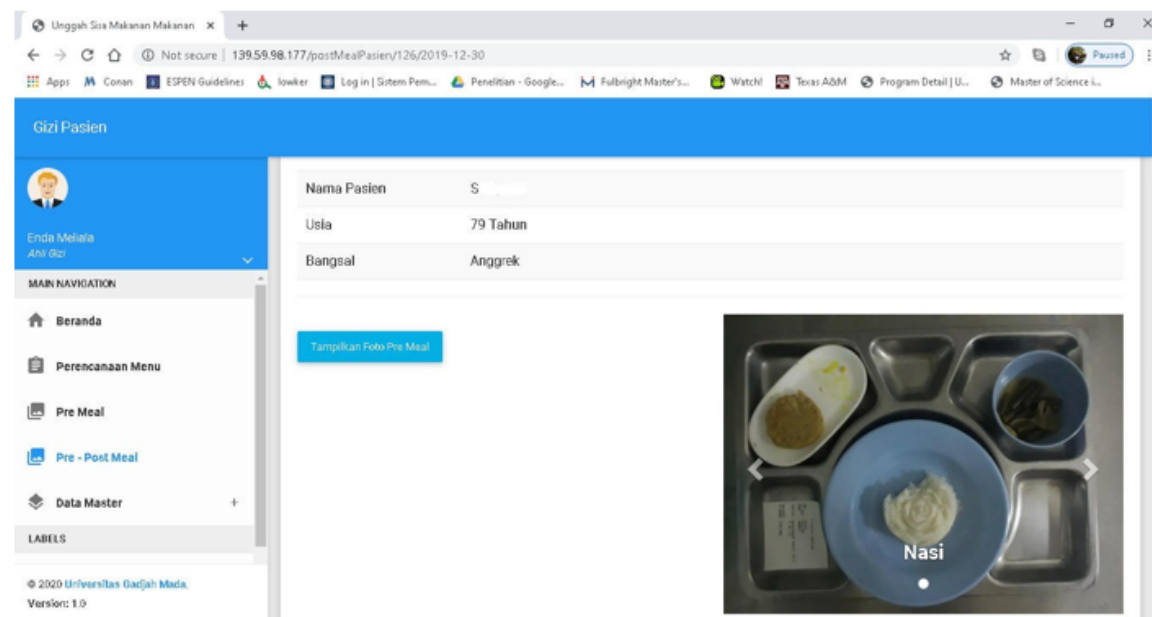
Unggah Sisa Makanan Makanan ×

Not secure | 139.59.98.177/postMealPasien/126/2019-12-30

Paused

Apps Conan ESPEN Guidelines lowker Log in | Sistem Pem... Penelitian - Google... Fulbright Master's... Watch! Texas A&M Program Detail | U... Master of Science i...

Gizi Pasien

Enda Meliala
Ahli Gizi

MAIN NAVIGATION

Beranda

Perencanaan Menu

Pre Meal

Pre - Post Meal

Data Master +

LABELS

© 2020 Universitas Gadjah Mada.
Version: 1.0

| Nama Pasien | S |
|---|---|
| Usia | 79 Tahun |
| Bangsal | Anggrek |

Tampilkan Foto Pre Meal

Nasi